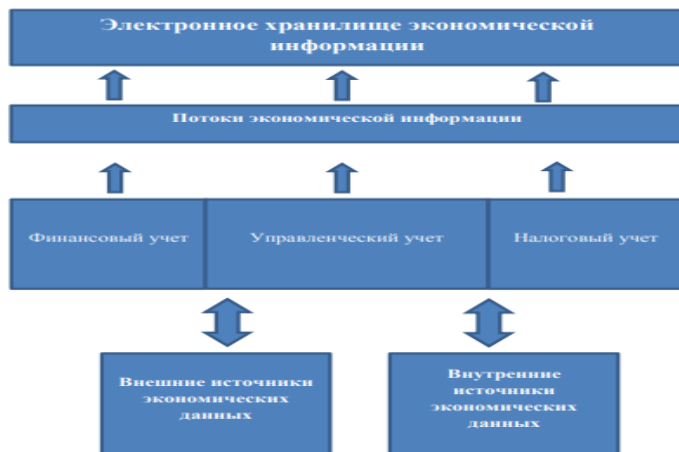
Электронное хранилище экономической информации

Потоки экономической информации

Финансовый учет

Управленческий учет

Налоговый учет

Внешние источники экономических данных

Внутренние источники экономических данных